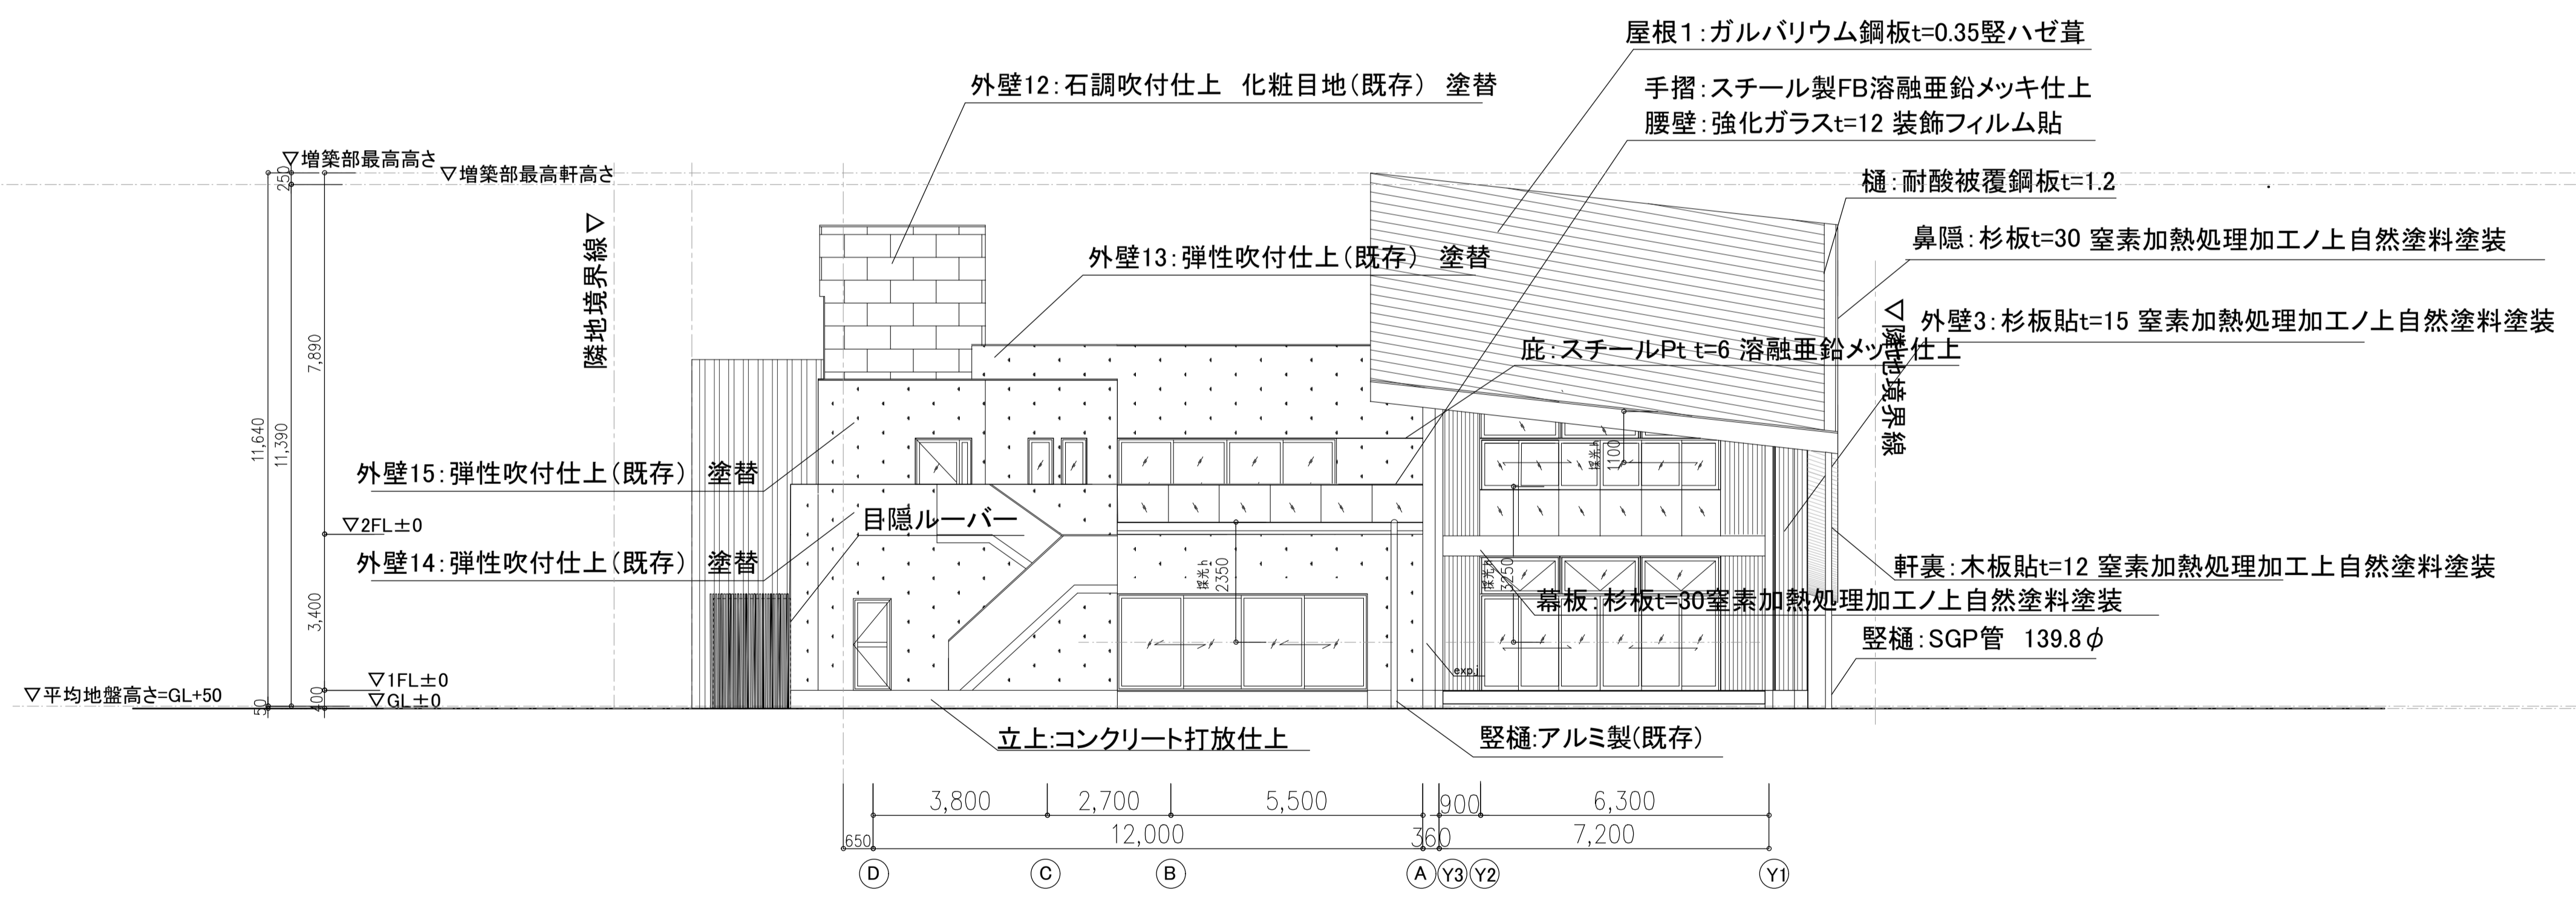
屋根1:ガルバリウム鋼板t=0.35竪ハゼ葺
外壁12:石調吹付仕上 化粧目地(既存) 塗替
手摺:スチール製FB溶融亜鉛メッキ仕上
腰壁:強化ガラスt=12 装飾フィルム貼
▽増築部最高高さ
▽増築部最高軒高さ
樋:耐酸被覆鋼板t=1.2
鼻隠:杉板t=30 窒素加熱処理加工ノ上自然塗料塗装
隣地境界線▽
外壁13:弾性吹付仕上(既存) 塗替
▽隣地境界線
外壁3:杉板貼t=15 窒素加熱処理加工ノ上自然塗料塗装
庇:スチールPt t=6 溶融亜鉛メッキ仕上
11,640
11,390
7,890
250
外壁15:弾性吹付仕上(既存) 塗替
目隠ルーバー
▽2FL±0
外壁14:弾性吹付仕上(既存) 塗替
採光h 2350
採光h 1100
採光h 3250
軒裏:木板貼t=12 窒素加熱処理加工上自然塗料塗装
幕板:杉板t=30窒素加熱処理加工ノ上自然塗料塗装
3,400
竪樋:SGP管 139.8φ
exp.j
▽1FL±0
▽平均地盤高さ=GL+50
400
▽GL±0
50
400
立上:コンクリート打放仕上
竪樋:アルミ製(既存)
3,800
2,700
5,500
900
6,300
12,000
360
7,200
650
D
C
B
A
Y3
Y2
Y1